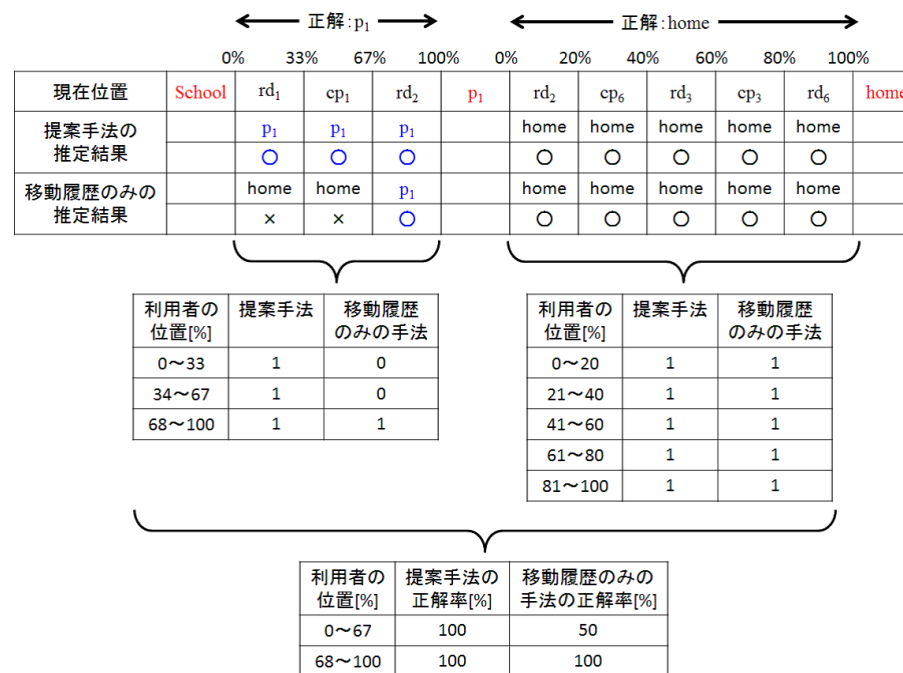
正解:$p_1$

正解:home

0% 33% 67% 100% 0% 20% 40% 60% 80% 100%

| 現在位置 | School | $rd_1$ | $cp_1$ | $rd_2$ | $p_1$ | $rd_2$ | $cp_6$ | $rd_3$ | $cp_3$ | $rd_6$ | home |
|---|---|---|---|---|---|---|---|---|---|---|---|
| 提案手法の推定結果 | | $p_1$ | $p_1$ | $p_1$ | | home | home | home | home | home | |
| | | ○ | ○ | ○ | | ○ | ○ | ○ | ○ | ○ | |
| 移動履歴のみの推定結果 | | home | home | $p_1$ | | home | home | home | home | home | |
| | | × | × | ○ | | ○ | ○ | ○ | ○ | ○ | |

| 利用者の位置[%] | 提案手法 | 移動履歴のみの手法 |
|---|---|---|
| 0〜33 | 1 | 0 |
| 34〜67 | 1 | 0 |
| 68〜100 | 1 | 1 |

| 利用者の位置[%] | 提案手法 | 移動履歴のみの手法 |
|---|---|---|
| 0〜20 | 1 | 1 |
| 21〜40 | 1 | 1 |
| 41〜60 | 1 | 1 |
| 61〜80 | 1 | 1 |
| 81〜100 | 1 | 1 |

| 利用者の位置[%] | 提案手法の正解率[%] | 移動履歴のみの手法の正解率[%] |
|---|---|---|
| 0〜67 | 100 | 50 |
| 68〜100 | 100 | 100 |